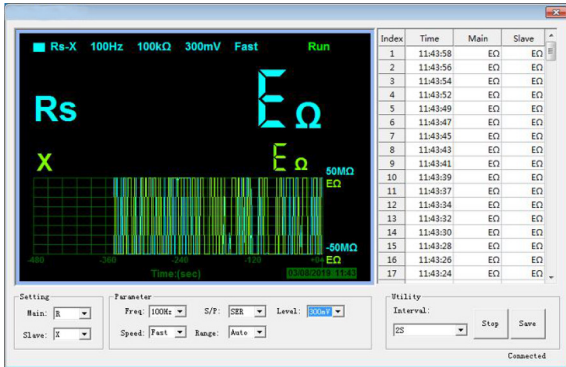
Rs-X 100Hz 100kΩ 300mV Fast Run

Rs

EΩ

X

EΩ

50MΩ
EΩ

-50MΩ
EΩ

-480 -360 -240 -120 +0

Time:(sec)

03/08/2018 11:43

| Index | Time | Main | Slave |
|---|---|---|---|
| 1 | 11:43:58 | EΩ | EΩ |
| 2 | 11:43:56 | EΩ | EΩ |
| 3 | 11:43:54 | EΩ | EΩ |
| 4 | 11:43:52 | EΩ | EΩ |
| 5 | 11:43:49 | EΩ | EΩ |
| 6 | 11:43:47 | EΩ | EΩ |
| 7 | 11:43:45 | EΩ | EΩ |
| 8 | 11:43:43 | EΩ | EΩ |
| 9 | 11:43:41 | EΩ | EΩ |
| 10 | 11:43:39 | EΩ | EΩ |
| 11 | 11:43:37 | EΩ | EΩ |
| 12 | 11:43:34 | EΩ | EΩ |
| 13 | 11:43:32 | EΩ | EΩ |
| 14 | 11:43:30 | EΩ | EΩ |
| 15 | 11:43:28 | EΩ | EΩ |
| 16 | 11:43:26 | EΩ | EΩ |
| 17 | 11:43:24 | EΩ | EΩ |

Setting
Main: R
Slave: X

Parameter
Freq: 100Hz S/P: SER Level: 300mV
Speed: Fast Range: Auto

Utility
Interval:
2S
Stop Save

Connected